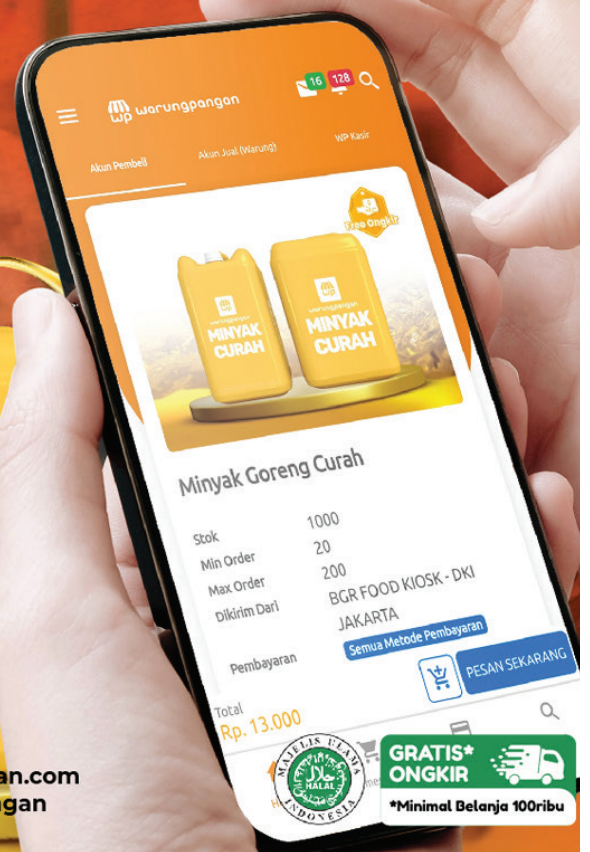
warungpangan
16
128
Akun Pembeli
Akun Jual (Warung)
WP Kasir
Free Ongkir
warungpangan
MINYAK CURAH
warungpangan
MINYAK CURAH
Minyak Goreng Curah
Stok 1000
Min Order 20
Max Order 200
Dikirim Dari BGR FOOD KIOSK - DKI JAKARTA
Pembayaran Semua Metode Pembayaran
PESAN SEKARANG
Total
Rp. 13.000
an.com
gan
MAJELIS ULAMA INDONESIA
HALAL
GRATIS* ONGKIR
*Minimal Belanja 100ribu